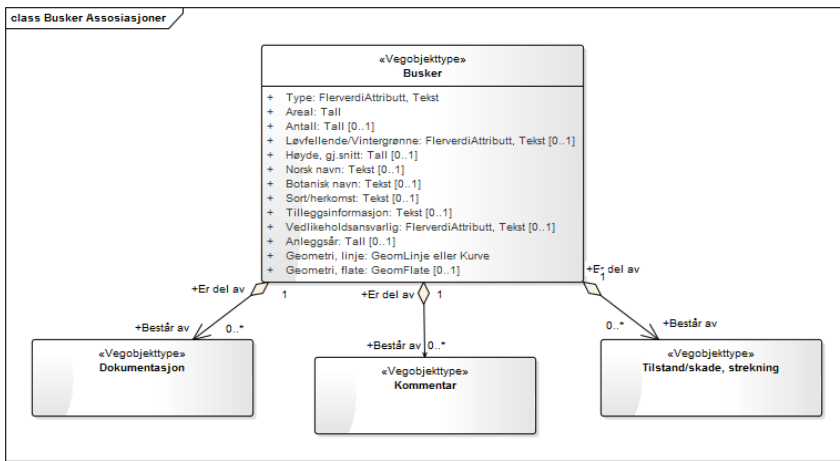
class Busker Assosiasjoner

«Vegobjekttype»
Busker

+ Type: FlerverdiAttributt, Tekst
+ Areal: Tall
+ Antall: Tall [0..1]
+ Løvfellende/Vintergrønne: FlerverdiAttributt, Tekst [0..1]
+ Høyde, gj.snitt: Tall [0..1]
+ Norsk navn: Tekst [0..1]
+ Botanisk navn: Tekst [0..1]
+ Sort/herkomst: Tekst [0..1]
+ Tilleggsinformasjon: Tekst [0..1]
+ Vedlikeholdsansvarlig: FlerverdiAttributt, Tekst [0..1]
+ Anleggsår: Tall [0..1]
+ Geometri, linje: GeomLinje eller Kurve
+ Geometri, flate: GeomFlate [0..1]

+Er del av
1
+Består av
0..*

+Er del av
1
+Består av
0..*

+Er del av
1
+Består av
0..*

«Vegobjekttype»
Dokumentasjon

«Vegobjekttype»
Kommentar

«Vegobjekttype»
Tilstand/skade, strekning